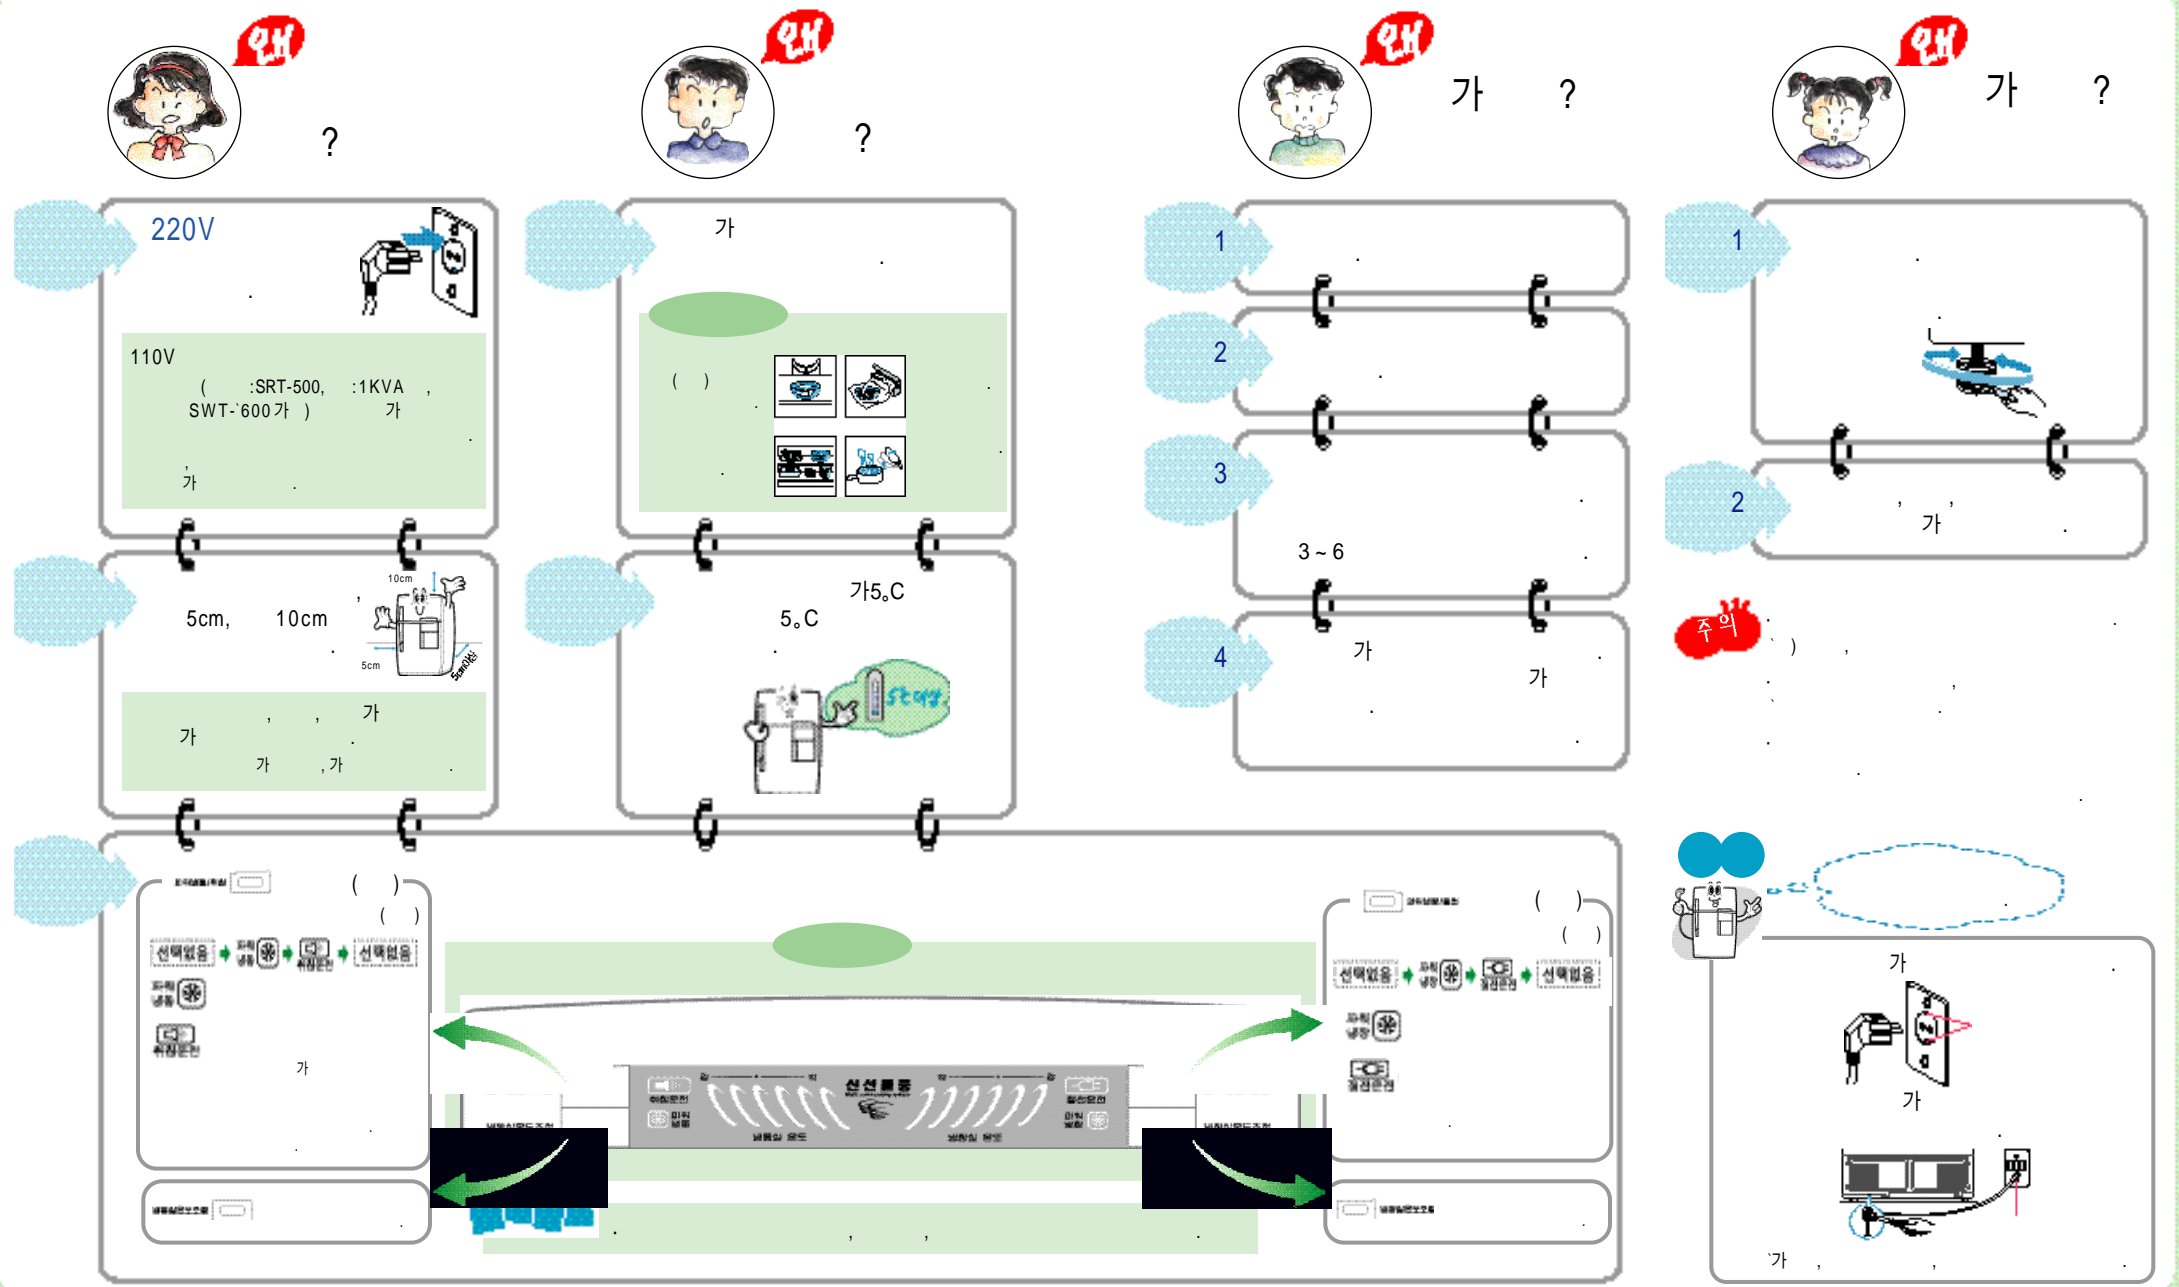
왜

?

왜

?

왜

가 ?

왜

가 ?

220V

.

110V

( :SRT-500, :1KVA ,
SWT-`600가 ) 가

.

,
가 .

가

.

( )

.

.

.

.

1

.

2

.

3

.

3 ~ 6 .

4

가

가 .

.

.

1

.

.

2

, ,
가 .

5cm, 10cm ,

.

10cm

5cm

, , 가
가 .
가 , 가 .

가5。C
5。C

.

주의

.
` ) ,

. ,
` .

.

.

.

( )
( )

선택없음 선택없음

가

.

.

.

( )
( )

선택없음 선택없음

.

.

.

, ,

.

.

가 .

가

.

`가 , , .